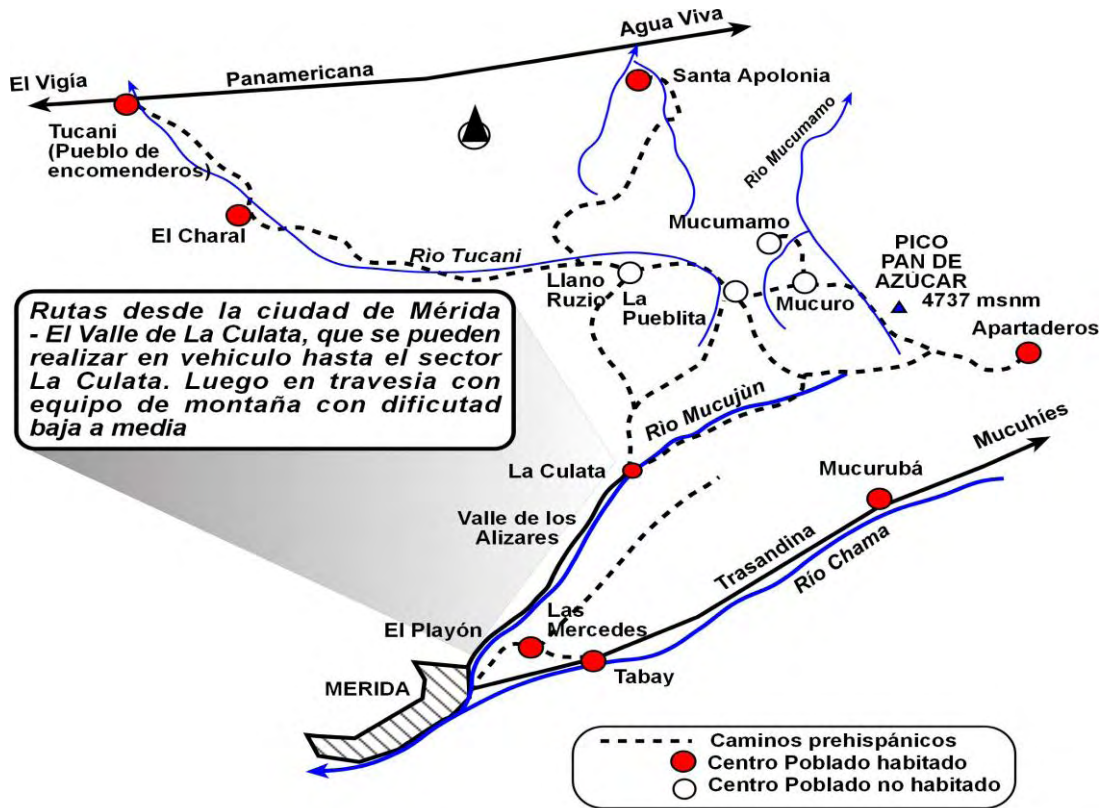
Agua Viva

El Vigía

Panamericana

Santa Apolonia

Tucani (Pueblo de encomenderos)

Rio Mucumamo

El Charal

Mucumamo

PICO PAN DE AZÚCAR

Rio Tucani

Llano Ruzio

La Pueblita

Mucuro

4737 msnm

Rutas desde la ciudad de Mérida - El Valle de La Culata, que se pueden realizar en vehiculo hasta el sector La Culata. Luego en travesia con equipo de montaña con dificutad baja a media

Apartaderos

Rio Mucujùn

Mucuhíes

La Culata

Mucurubá

Valle de los Alizares

Trasandina

Río Chama

El Playón

Las Mercedes

MERIDA

Tabay

Caminos prehispánicos
Centro Poblado habitado
Centro Poblado no habitado